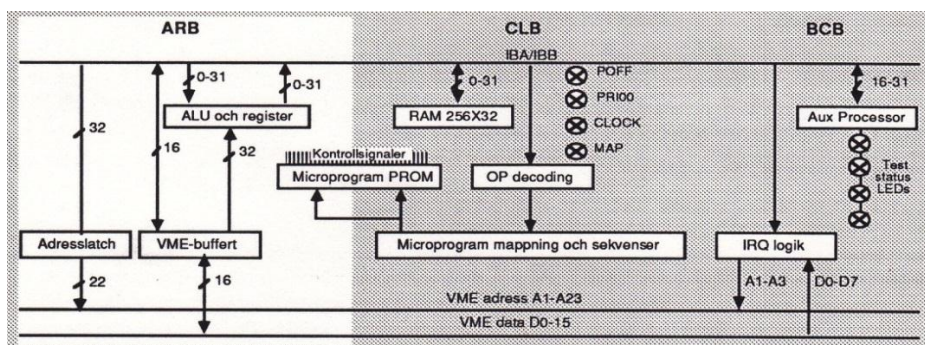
ARB

CLB

BCB

IBA/IBB

0-31

0-31

0-31

16-31

POFF

PRI00

CLOCK

MAP

32

ALU och register

RAM 256X32

Aux Processor

16

32

Kontrollsignaler

Microprogram PROM

OP decoding

Test status LEDs

Adresslatch

VME-buffert

Microprogram mappning och sekvenser

IRQ logik

22

16

A1-A3

D0-D7

VME adress A1-A23

VME data D0-15